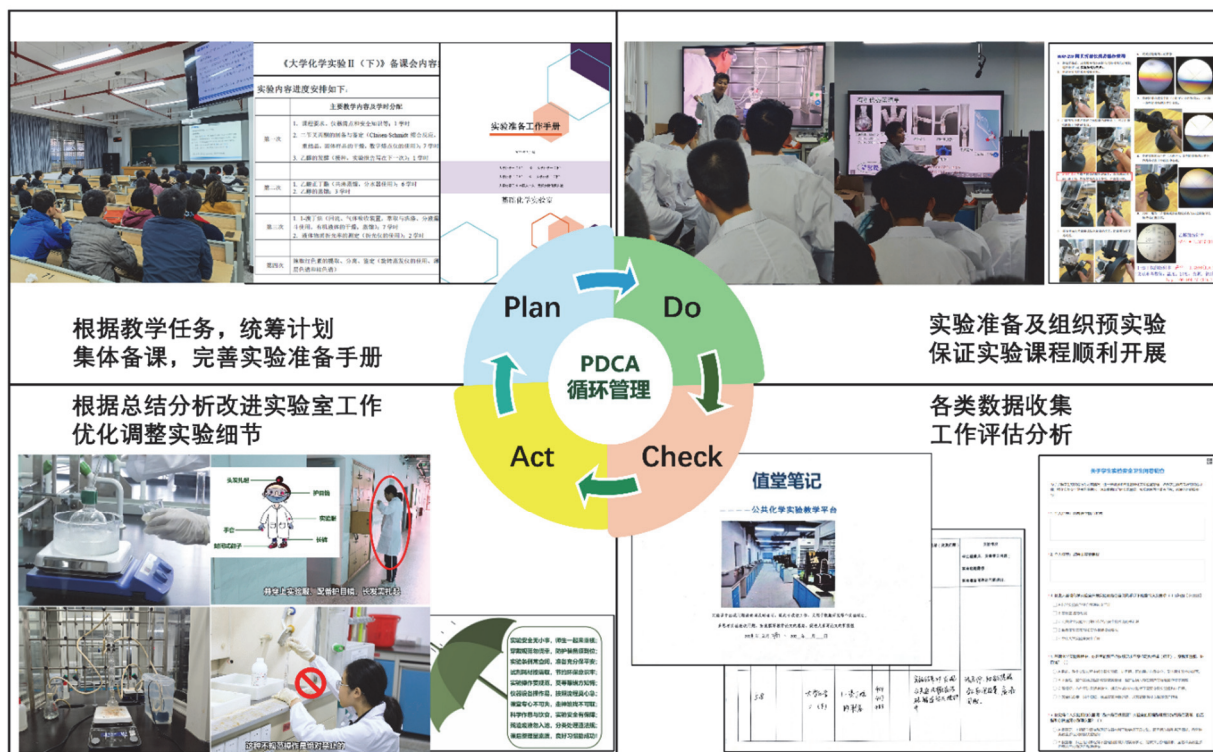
根据教学任务，统筹计划
集体备课，完善实验准备手册

《大学化学实验Ⅱ（下）》备课会内容
实验内容进度安排如下：
主要教学内容及学时分配
第一次
第二次
第三次
第四次

实验准备工作手册

Plan
Do
Check
Act
PDCA
循环管理

实验准备及组织预实验
保证实验课程顺利开展

根据总结分析改进实验室工作
优化调整实验细节

各类数据收集
工作评估分析

值堂笔记
公共化学实验教学平台

头发扎起
护目镜
实验服
手套
封闭式鞋子
长裤

进入实验室，配备护目镜，长发需扎起

这种不规范操作是错误的！